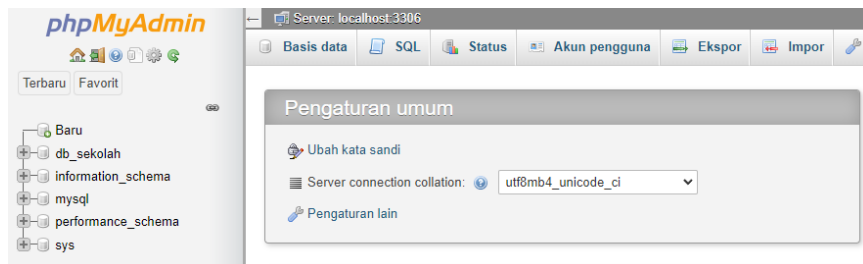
phpMyAdmin

Terbaru Favorit

Baru
db_sekolah
information_schema
mysql
performance_schema
sys

Server: localhost:3306

Basis data SQL Status Akun pengguna Ekspor Impor

Pengaturan umum

Ubah kata sandi

Server connection collation: utf8mb4_unicode_ci

Pengaturan lain